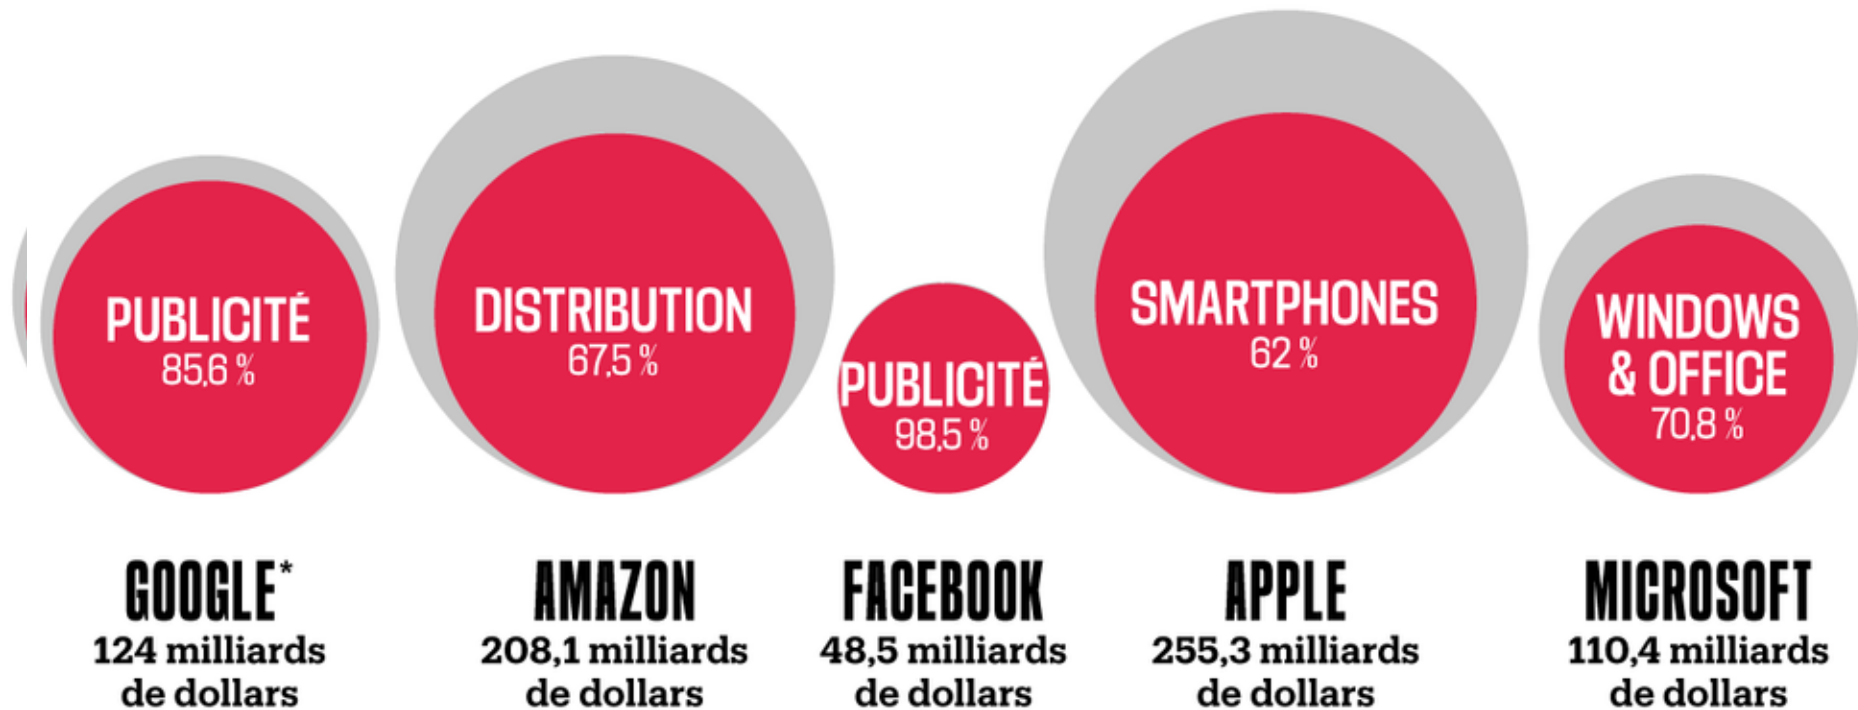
PUBLICITÉ
85,6 %

DISTRIBUTION
67,5 %

PUBLICITÉ
98,5 %

SMARTPHONES
62 %

WINDOWS & OFFICE
70,8 %

GOOGLE*
124 milliards de dollars

AMAZON
208,1 milliards de dollars

FACEBOOK
48,5 milliards de dollars

APPLE
255,3 milliards de dollars

MICROSOFT
110,4 milliards de dollars